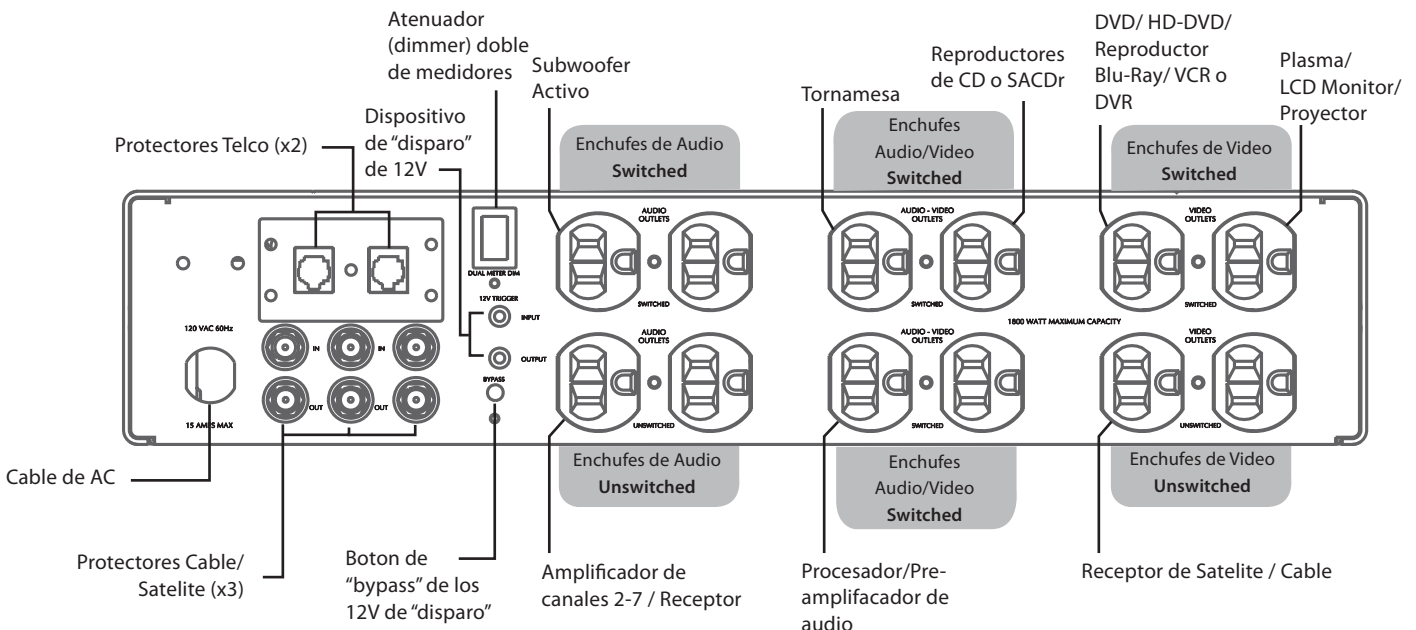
Atenuador (dimmer) doble de medidores

Subwoofer Activo

Reproductores de CD o SACDr

DVD/ HD-DVD/ Reproductor Blu-Ray/ VCR o DVR

Plasma/ LCD Monitor/ Proyector

Tornamesa

Dispositivo de "disparo" de 12V

Protectores Telco (x2)

Enchufes de Audio
Switched

Enchufes Audio/Video
Switched

Enchufes de Video
Switched

DUAL METER DIM

12V TRIGGER

INPUT

OUTPUT

BYPASS

AUDIO OUTLETS

SWITCHED

AUDIO - VIDEO OUTLETS

SWITCHED

VIDEO OUTLETS

SWITCHED

1800 WATT MAXIMUM CAPACITY

120 VAC 60Hz

IN

IN

OUT

OUT

15 AMPS MAX

AUDIO OUTLETS

UNSWITCHED

AUDIO - VIDEO OUTLETS

SWITCHED

VIDEO OUTLETS

UNSWITCHED

Cable de AC

Enchufes de Audio
Unswitched

Enchufes Audio/Video
Switched

Enchufes de Video
Unswitched

Protectores Cable/ Satelite (x3)

Boton de "bypass" de los 12V de "disparo"

Amplificador de canales 2-7 / Receptor

Procesador/Pre-amplifacador de audio

Receptor de Satelite / Cable